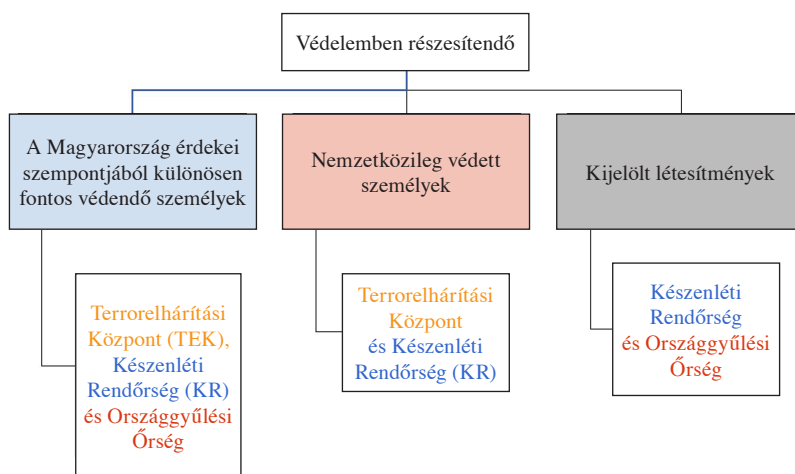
Védelemben részesítendő

A Magyarország érdekei szempontjából különösen fontos védendő személyek

Terrorelhárítási Központ (TEK), Készenléti Rendőrség (KR) és Országgyűlési Őrség

Nemzetközileg védett személyek

Terrorelhárítási Központ és Készenléti Rendőrség (KR)

Kijelölt létesítmények

Készenléti Rendőrség és Országgyűlési Őrség